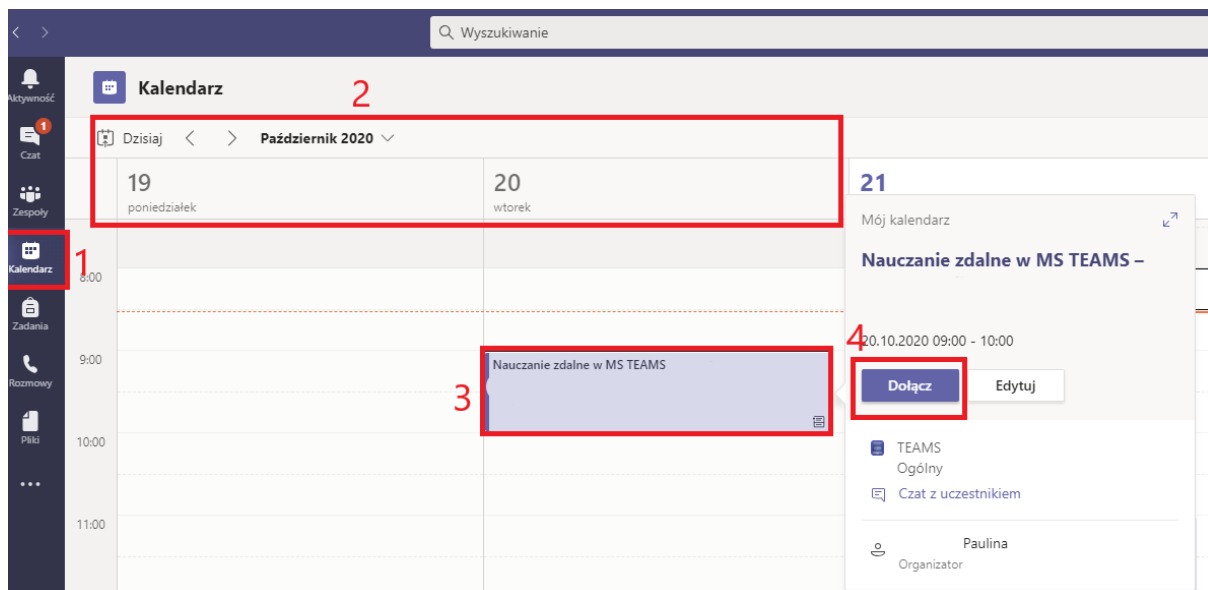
Wyszukiwanie

Aktywność
1
Czat
Zespoły
Kalendarz
Zadania
Rozmowy
Pliki
...

Kalendarz

2

Dzisiaj
Październik 2020

19
poniedziałek

20
wtorek

21

1

8:00
9:00
10:00
11:00

Nauczanie zdalne w MS TEAMS

3

Mój kalendarz

Nauczanie zdalne w MS TEAMS –

4
20.10.2020 09:00 - 10:00

Dołącz
Edytuj

TEAMS
Ogólny
Czat z uczestnikiem

Paulina
Organizator